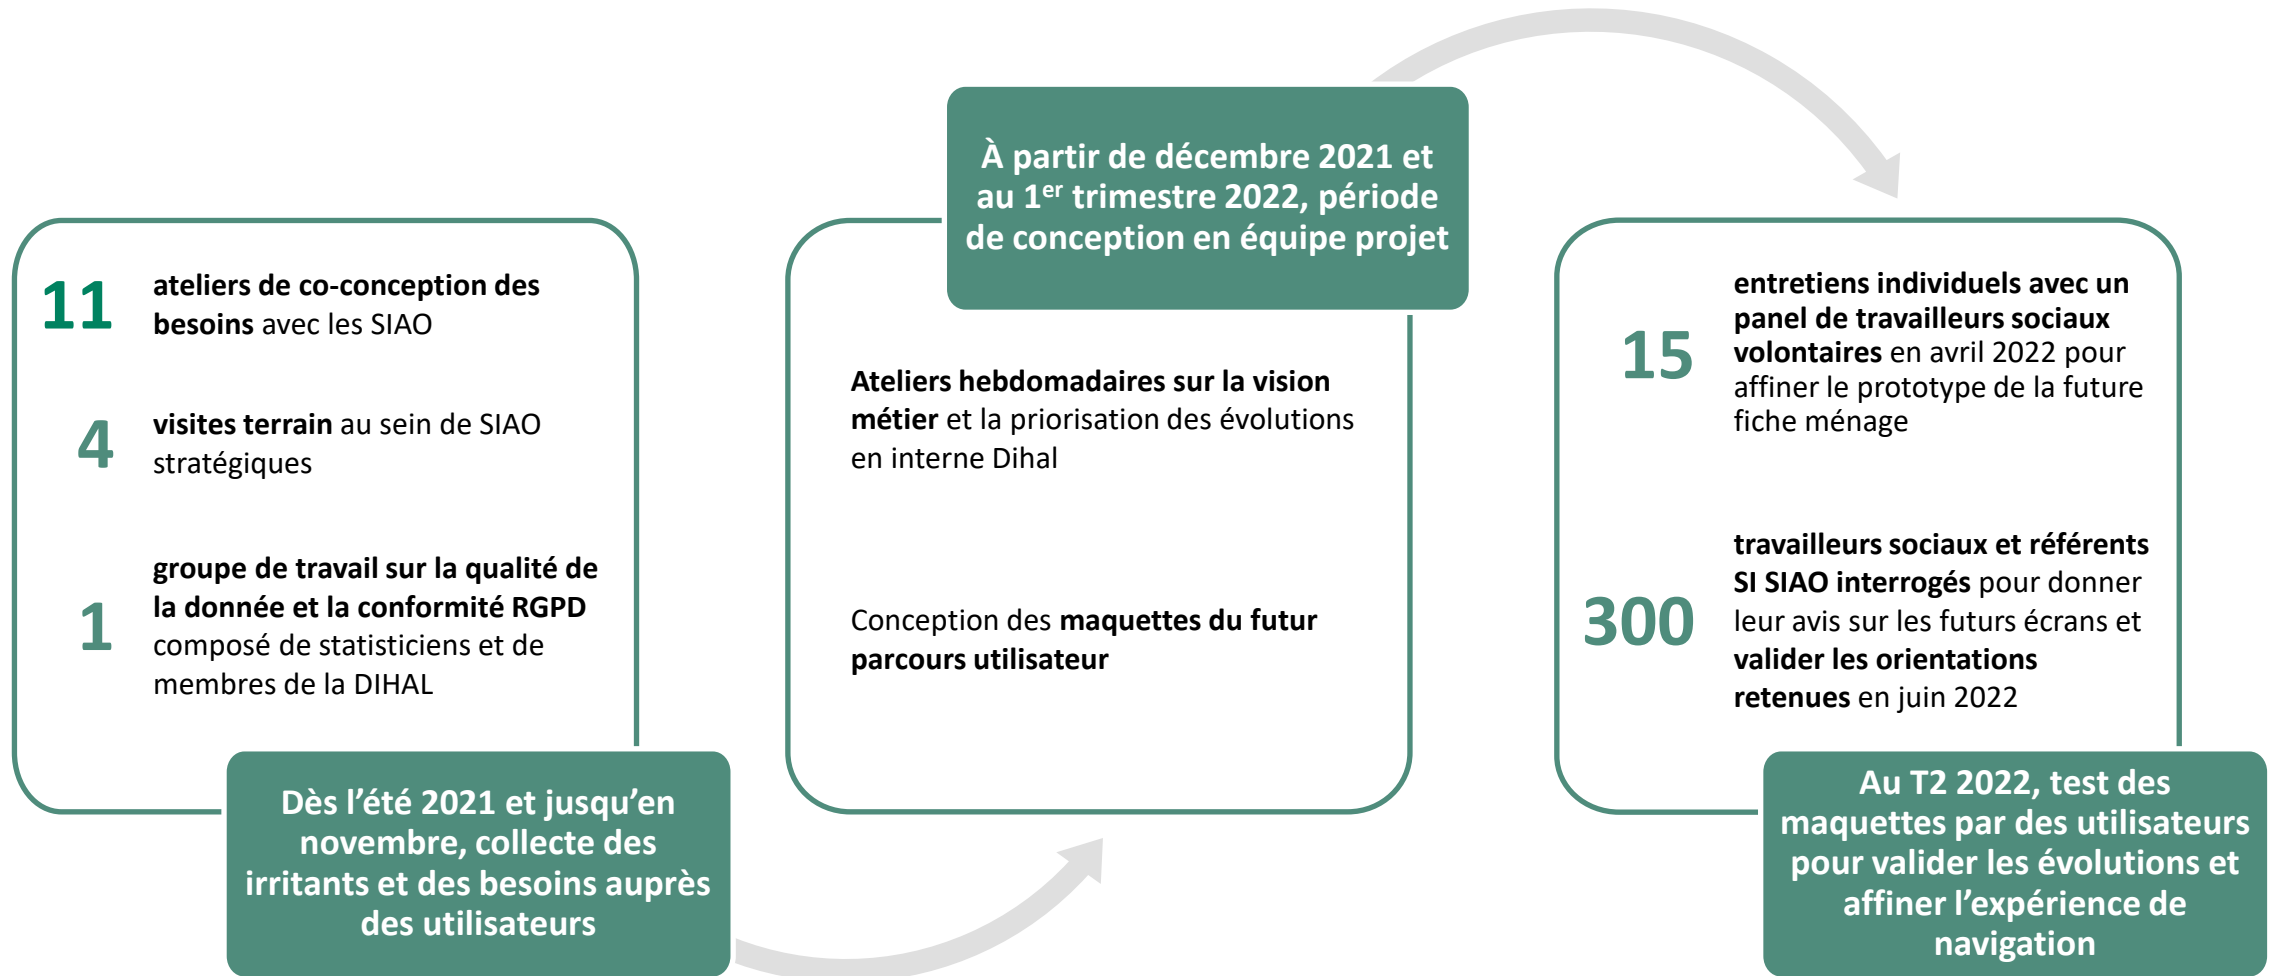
11 ateliers de co-conception des besoins avec les SIAO

4 visites terrain au sein de SIAO stratégiques

1 groupe de travail sur la qualité de la donnée et la conformité RGPD composé de statisticiens et de membres de la DIHAL

Dès l'été 2021 et jusqu'en novembre, collecte des irritants et des besoins auprès des utilisateurs

À partir de décembre 2021 et au 1$^{er}$ trimestre 2022, période de conception en équipe projet

Ateliers hebdomadaires sur la vision métier et la priorisation des évolutions en interne Dihal

Conception des maquettes du futur parcours utilisateur

15 entretiens individuels avec un panel de travailleurs sociaux volontaires en avril 2022 pour affiner le prototype de la future fiche ménage

300 travailleurs sociaux et référents SI SIAO interrogés pour donner leur avis sur les futurs écrans et valider les orientations retenues en juin 2022

Au T2 2022, test des maquettes par des utilisateurs pour valider les évolutions et affiner l'expérience de navigation